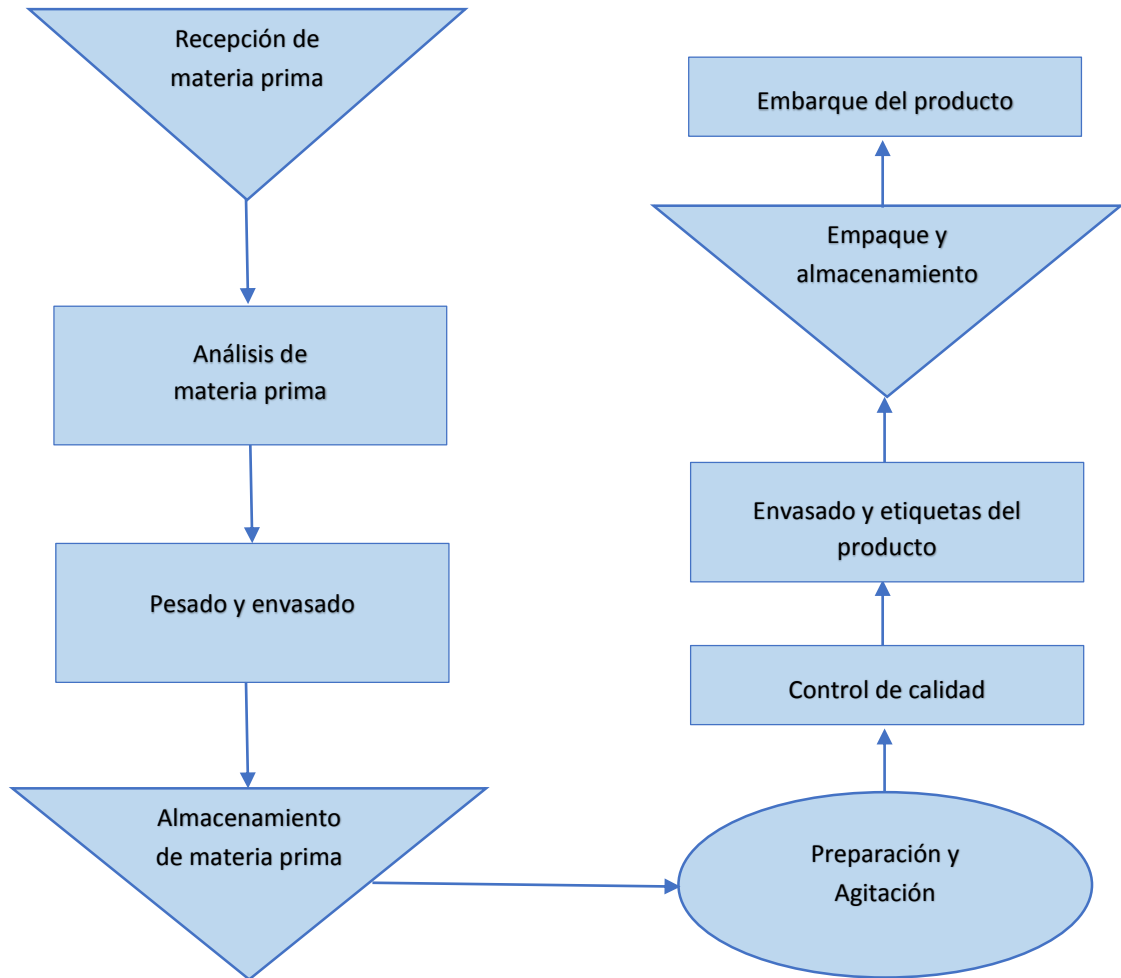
Recepción de materia prima

Análisis de materia prima

Pesado y envasado

Almacenamiento de materia prima

Preparación y Agitación

Control de calidad

Envasado y etiquetas del producto

Empaque y almacenamiento

Embarque del producto